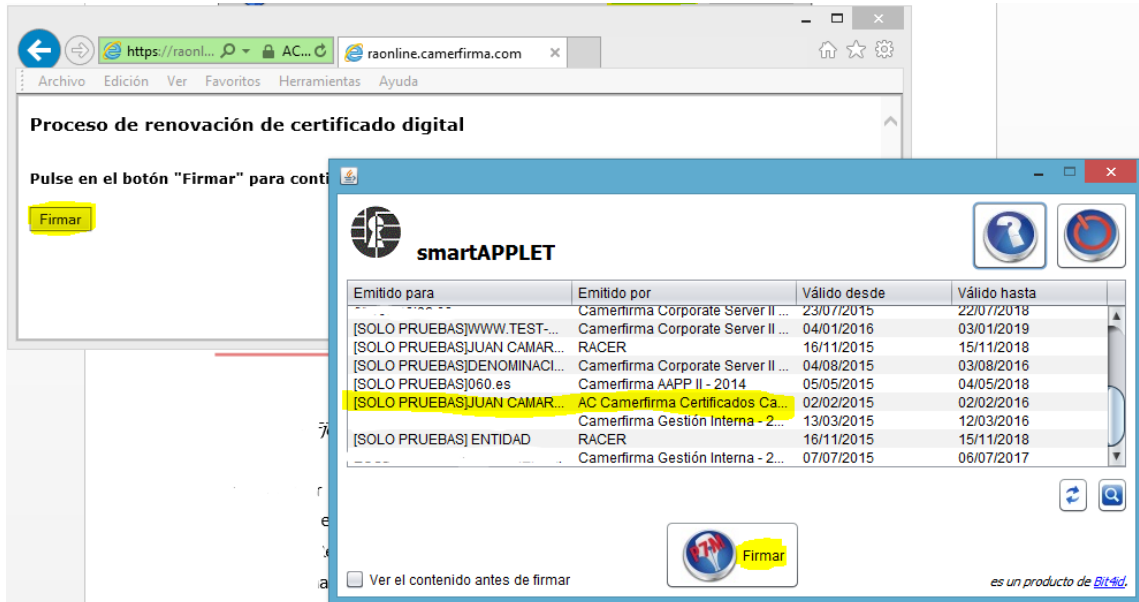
https://raonl... AC... raonline.camerfirma.com

Archivo Edición Ver Favoritos Herramientas Ayuda

Proceso de renovación de certificado digital

Pulse en el botón "Firmar" para conti

Firmar

smartAPPLET

| Emitido para | Emitido por | Válido desde | Válido hasta |
|---|---|---|---|
| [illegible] | Camerfirma Corporate Server II ... | 23/07/2015 | 22/07/2018 |
| [SOLO PRUEBAS]WWW.TEST-... | Camerfirma Corporate Server II ... | 04/01/2016 | 03/01/2019 |
| [SOLO PRUEBAS]JUAN CAMAR... | RACER | 16/11/2015 | 15/11/2018 |
| [SOLO PRUEBAS]DENOMINACI... | Camerfirma Corporate Server II ... | 04/08/2015 | 03/08/2016 |
| [SOLO PRUEBAS]060.es | Camerfirma AAPP II - 2014 | 05/05/2015 | 04/05/2018 |
| [SOLO PRUEBAS]JUAN CAMAR... | AC Camerfirma Certificados Ca... | 02/02/2015 | 02/02/2016 |
| | Camerfirma Gestión Interna - 2... | 13/03/2015 | 12/03/2016 |
| [SOLO PRUEBAS] ENTIDAD | RACER | 16/11/2015 | 15/11/2018 |
| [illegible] | Camerfirma Gestión Interna - 2... | 07/07/2015 | 06/07/2017 |

P7M Firmar

Ver el contenido antes de firmar

es un producto de Bit4id.